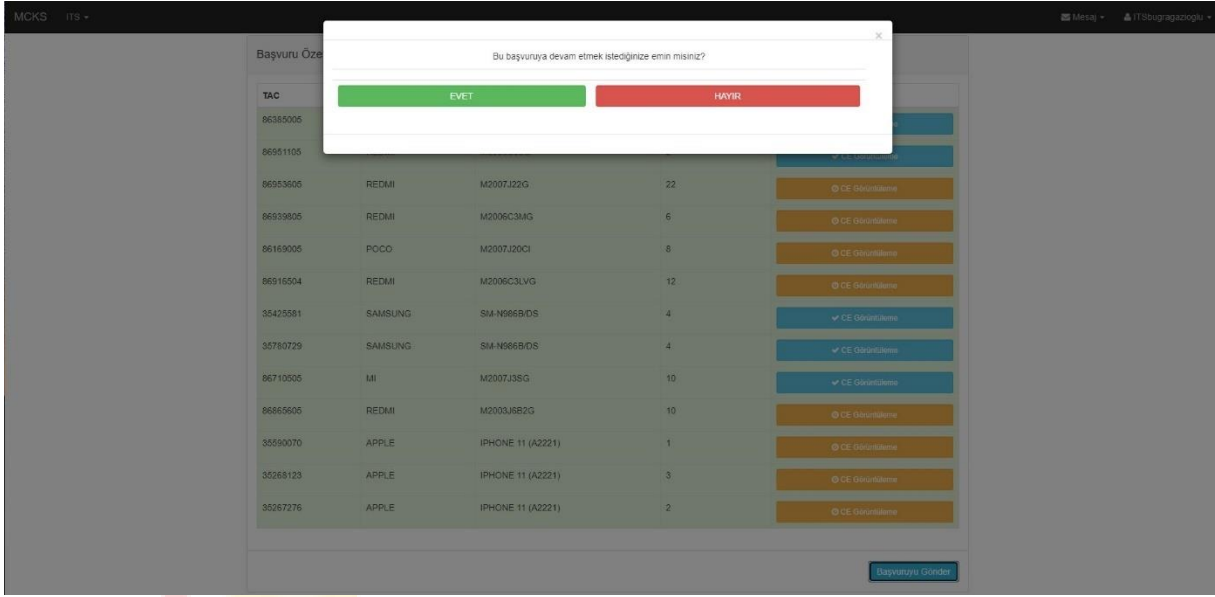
MCKS ITS ▾

Mesaj ▾ ITSbugragazioglu ▾

Başvuru Öze

×

Bu başvuruya devam etmek istediğinize emin misiniz?

EVET HAYIR

| TAC | | | | |
|---|---|---|---|---|
| 86385005 | | | | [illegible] |
| 86951105 | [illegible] | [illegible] | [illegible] | ✔ CE Görüntüleme |
| 86953605 | REDMI | M2007J22G | 22 | CE Görüntüleme |
| 86939805 | REDMI | M2006C3MG | 6 | CE Görüntüleme |
| 86169005 | POCO | M2007J20CI | 8 | CE Görüntüleme |
| 86916504 | REDMI | M2006C3LVG | 12 | CE Görüntüleme |
| 35425581 | SAMSUNG | SM-N986B/DS | 4 | ✔ CE Görüntüleme |
| 35780729 | SAMSUNG | SM-N986B/DS | 4 | ✔ CE Görüntüleme |
| 86710505 | MI | M2007J3SG | 10 | ✔ CE Görüntüleme |
| 86865605 | REDMI | M2003J6B2G | 10 | CE Görüntüleme |
| 35590070 | APPLE | IPHONE 11 (A2221) | 1 | CE Görüntüleme |
| 35268123 | APPLE | IPHONE 11 (A2221) | 3 | CE Görüntüleme |
| 35267276 | APPLE | IPHONE 11 (A2221) | 2 | CE Görüntüleme |

Başvuruyu Gönder